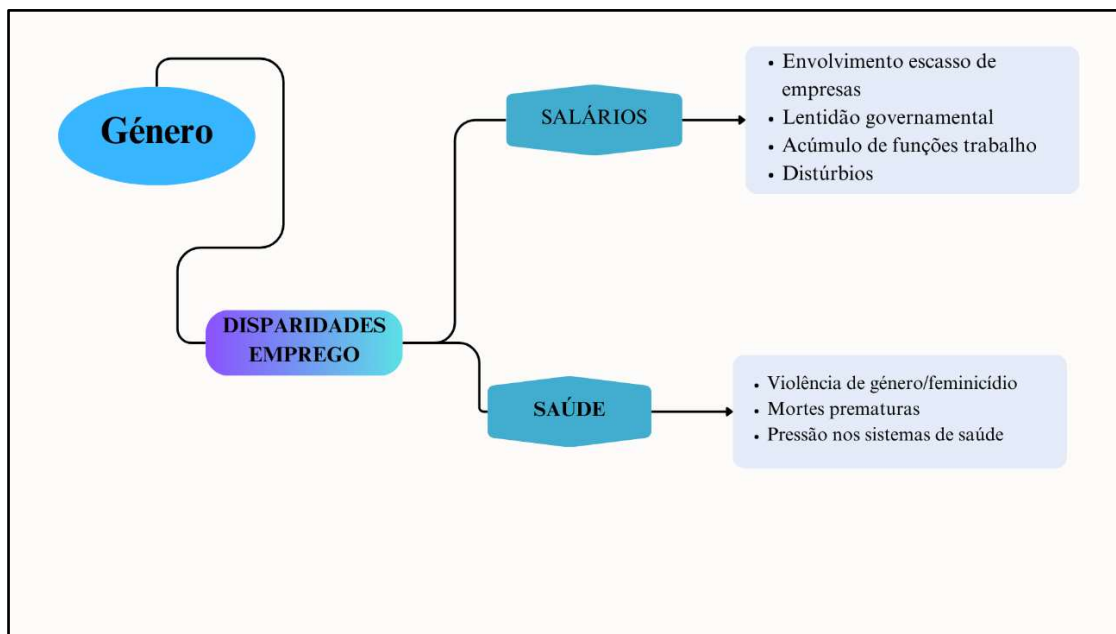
Género

DISPARIDADES EMPREGO

SALÁRIOS

- Envolvimento escasso de empresas
- Lentidão governamental
- Acúmulo de funções trabalho
- Distúrbios

SAÚDE

- Violência de género/feminicídio
- Mortes prematuras
- Pressão nos sistemas de saúde